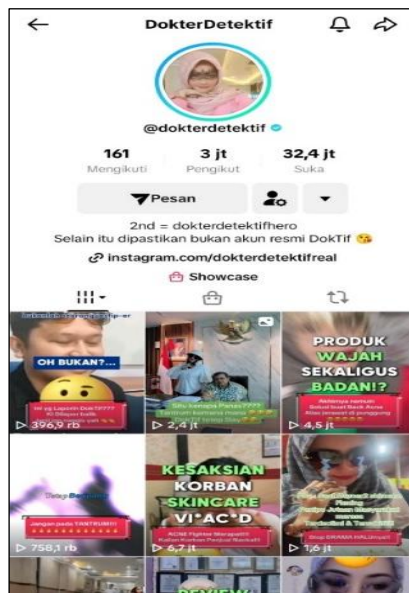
DokterDetektif

@dokterdetektif

161
Mengikuti

3 jt
Pengikut

32,4 jt
Suka

Pesan

2nd = dokterdetektifhero
Selain itu dipastikan bukan akun resmi DokTif 😘
instagram.com/dokterdetektifreal
Showcase

OH BUKAN?...
▷ 396,9 rb

▷ 2,4 jt

PRODUK WAJAH SEKALIGUS BADAN!?
▷ 4,5 jt

Jangan pada TANTRUM!!!
▷ 758,1 rb

KESAKSIAN KORBAN SKINCARE VI*AC*D
▷ 6,7 jt

▷ 1,6 jt

REVIEW